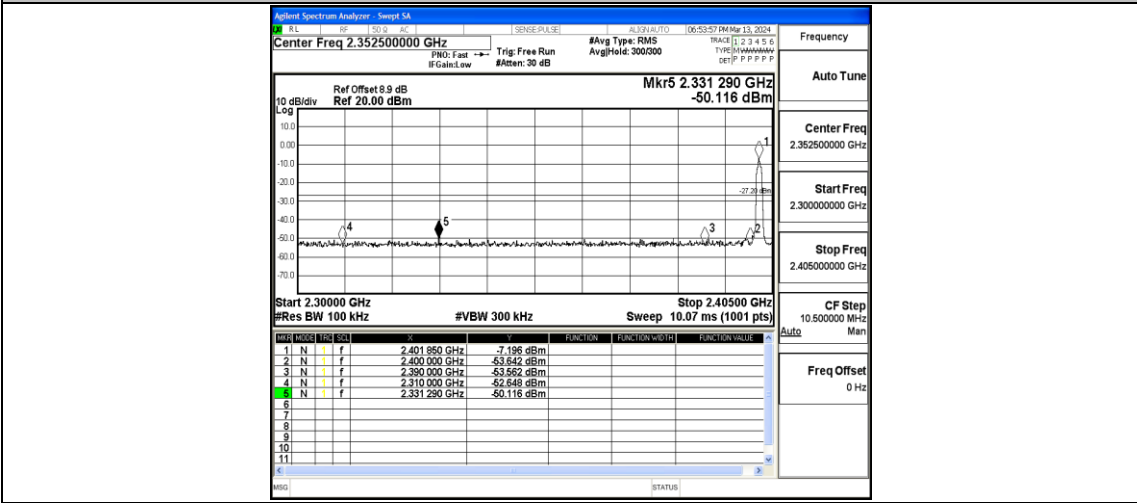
Agilent Spectrum Analyzer - Swept SA

RL | RF | 50 Ω AC | SENSE:PULSE | ALIGN AUTO | 06:53:57 PM Mar 13, 2024

Center Freq 2.352500000 GHz

PNO: Fast
IFGain:Low

Trig: Free Run
#Atten: 30 dB

#Avg Type: RMS
Avg|Hold: 300/300

TRACE 1 2 3 4 5 6
TYPE MWWWWW
DET P P P P P P

Frequency

Ref Offset 8.9 dB
10 dB/div Ref 20.00 dBm
Log

Mkr5 2.331 290 GHz
-50.116 dBm

Auto Tune

10.0
0.00
-10.0
-20.0
-30.0
-40.0
-50.0
-60.0
-70.0

1
-27.20 dBm
4
5
3
2

Center Freq
2.352500000 GHz

Start Freq
2.300000000 GHz

Stop Freq
2.405000000 GHz

Start 2.30000 GHz
#Res BW 100 kHz
#VBW 300 kHz
Stop 2.40500 GHz
Sweep 10.07 ms (1001 pts)

CF Step
10.500000 MHz
Auto Man

Freq Offset
0 Hz

| MKR | MODE | TRC | SCL | X | Y | FUNCTION | FUNCTION WIDTH | FUNCTION VALUE |
|---|---|---|---|---|---|---|---|---|
| 1 | N | 1 | f | 2.401 850 GHz | -7.196 dBm | | | |
| 2 | N | 1 | f | 2.400 000 GHz | -53.642 dBm | | | |
| 3 | N | 1 | f | 2.390 000 GHz | -53.562 dBm | | | |
| 4 | N | 1 | f | 2.310 000 GHz | -52.648 dBm | | | |
| 5 | N | 1 | f | 2.331 290 GHz | -50.116 dBm | | | |
| 6 | | | | | | | | |
| 7 | | | | | | | | |
| 8 | | | | | | | | |
| 9 | | | | | | | | |
| 10 | | | | | | | | |
| 11 | | | | | | | | |

MSG
STATUS